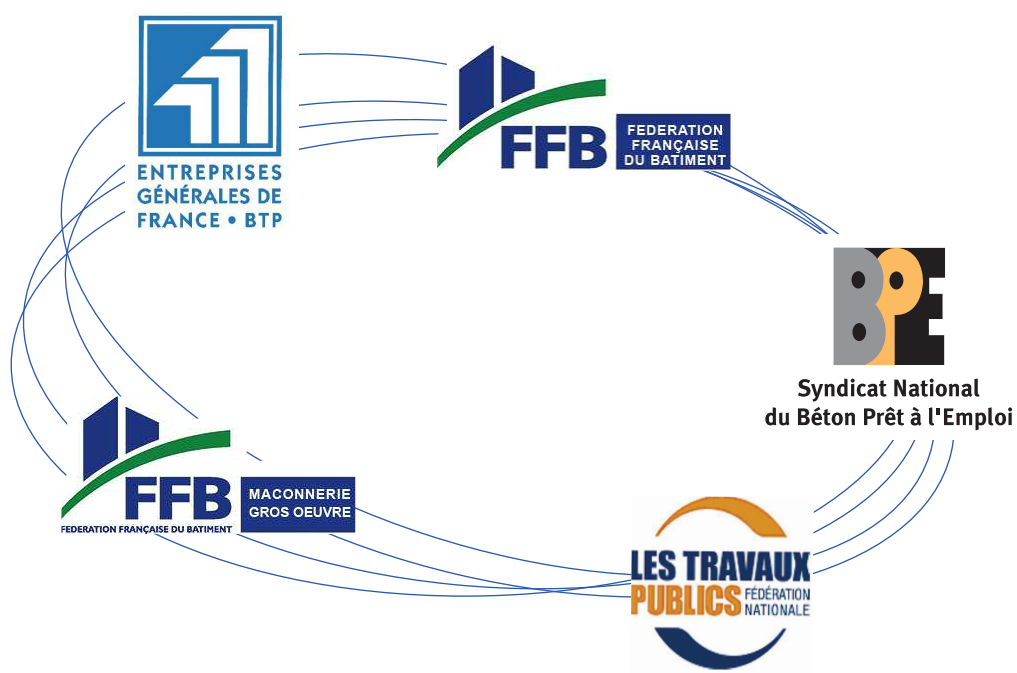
ENTREPRISES GÉNÉRALES DE FRANCE • BTP

FFB FEDERATION FRANÇAISE DU BATIMENT

BPE
Syndicat National du Béton Prêt à l'Emploi

FFB MACONNERIE GROS OEUVRE
FEDERATION FRANÇAISE DU BATIMENT

LES TRAVAUX PUBLICS FÉDÉRATION NATIONALE